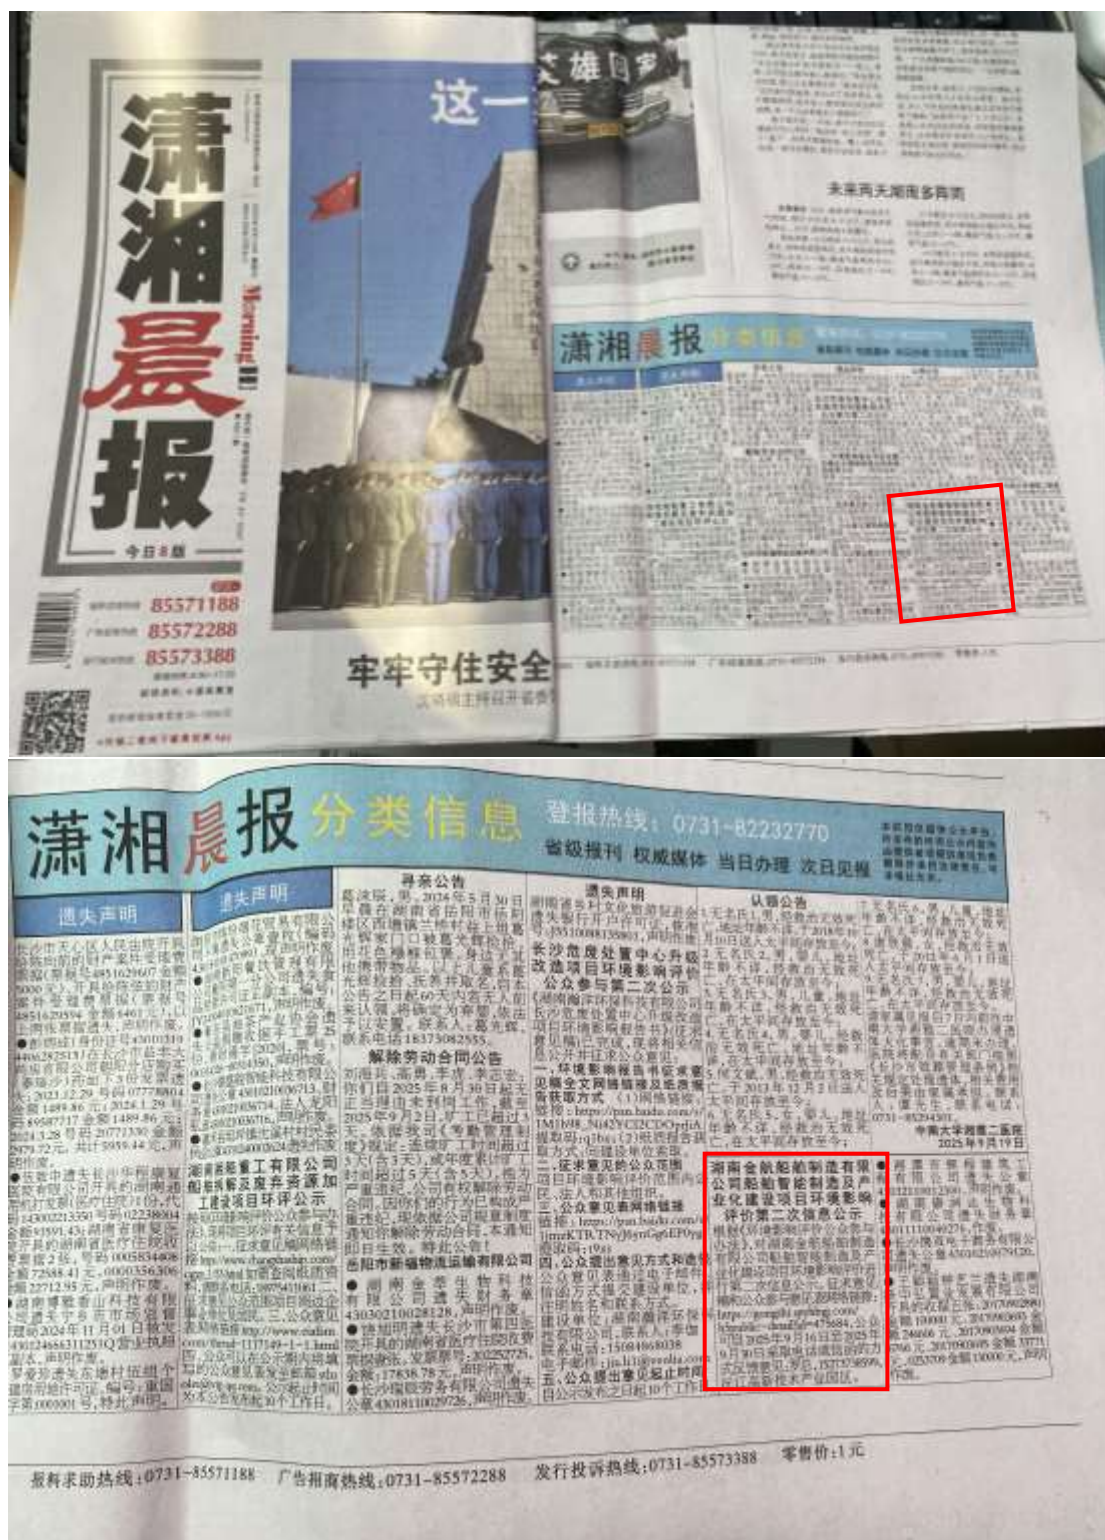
潇湘晨报

Morning

今日8版

85571188
85572288
85573388

这一

牢牢守住安全

未来两天湖南多阵雨

潇湘晨报 分类信息

潇湘晨报 分类信息 登报热线：0731-82232770

省级报刊 权威媒体 当日办理 次日见报

遗失声明

遗失声明

寻亲公告

遗失声明

认领公告

长沙危废处置中心升级改造项目环境影响评价公众参与第二次公示

解除劳动合同公告

湖南省航船舶制造有限公司船舶智能制造及产业化建设项目环境影响评价第二次信息公示

中南大学湘雅二医院
2025年9月19日

岳阳市新福物流运输有限公司

报料求助热线：0731-85571188　广告指南热线：0731-85572288　发行投诉热线：0731-85573388　零售价：1元